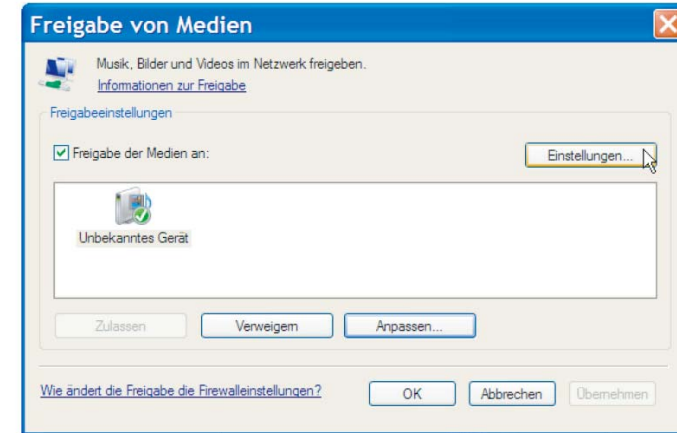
Freigabe von Medien

Musik, Bilder und Videos im Netzwerk freigeben.
Informationen zur Freigabe

Freigabeeinstellungen

Freigabe der Medien an:

Einstellungen...

Unbekanntes Gerät

Zulassen

Verweigern

Anpassen...

Wie ändert die Freigabe die Firewalleinstellungen?

OK

Abbrechen

Übernehmen